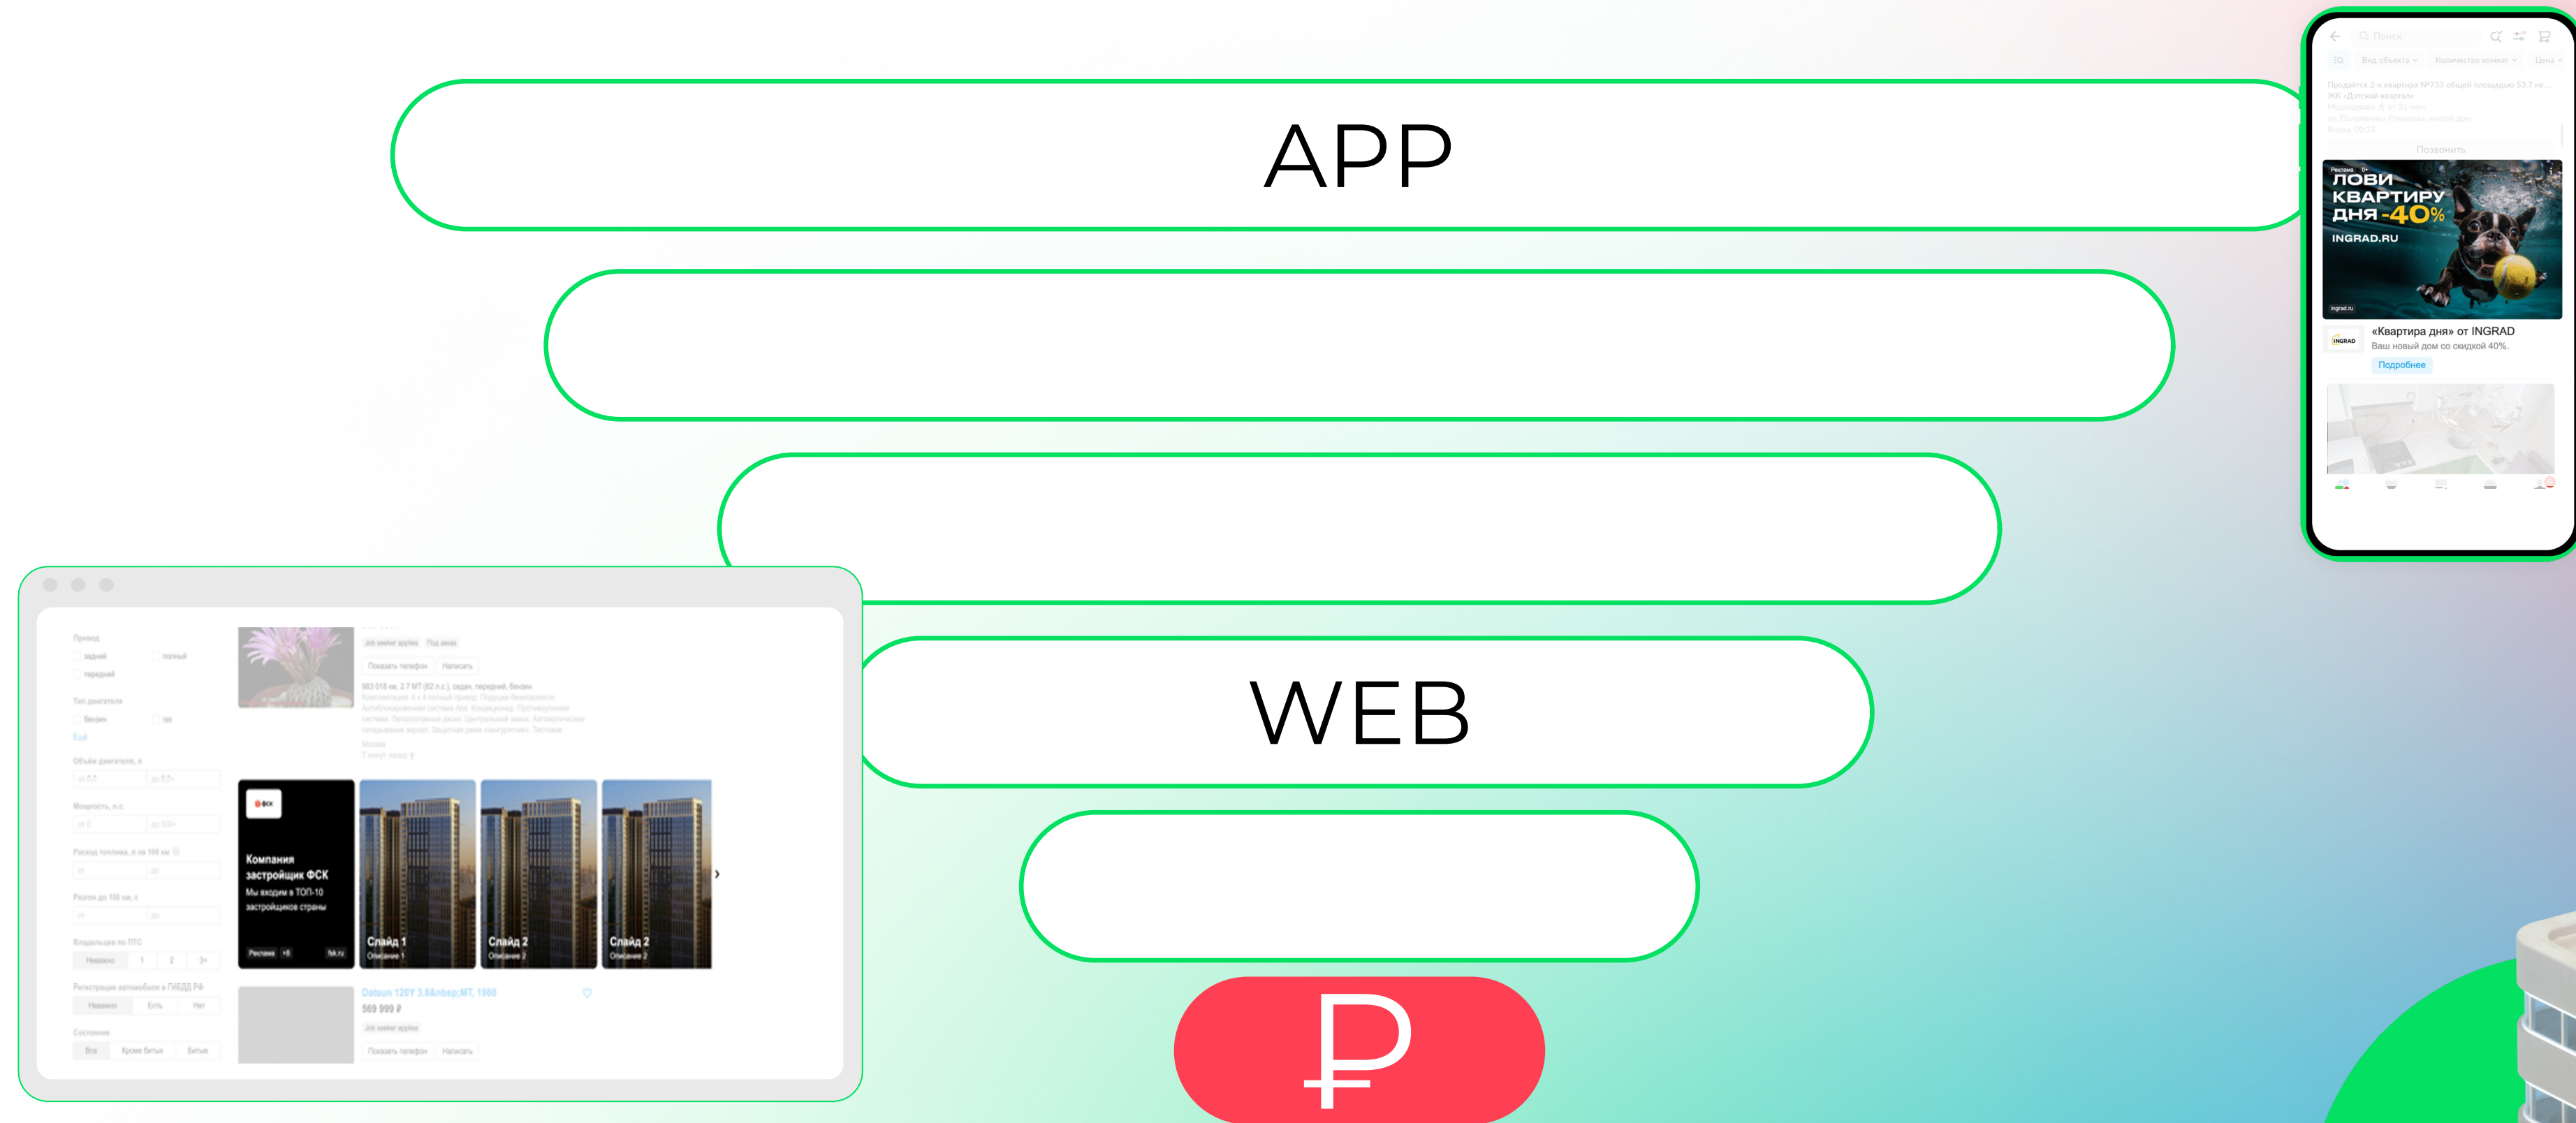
APP

WEB

₽

ЛОВИ КВАРТИРУ ДНЯ -40%
INGRAD.RU

«Квартира дня» от INGRAD
Ваш новый дом со скидкой 40%.
Подробнее

Компания застройщик ФСК
Мы входим в ТОП-10 застройщиков страны

Слайд 1
Описание 1

Слайд 2
Описание 2

Слайд 2
Описание 2

Datsun 120Y 3.8&nbsp;MT, 1980
569 999 ₽